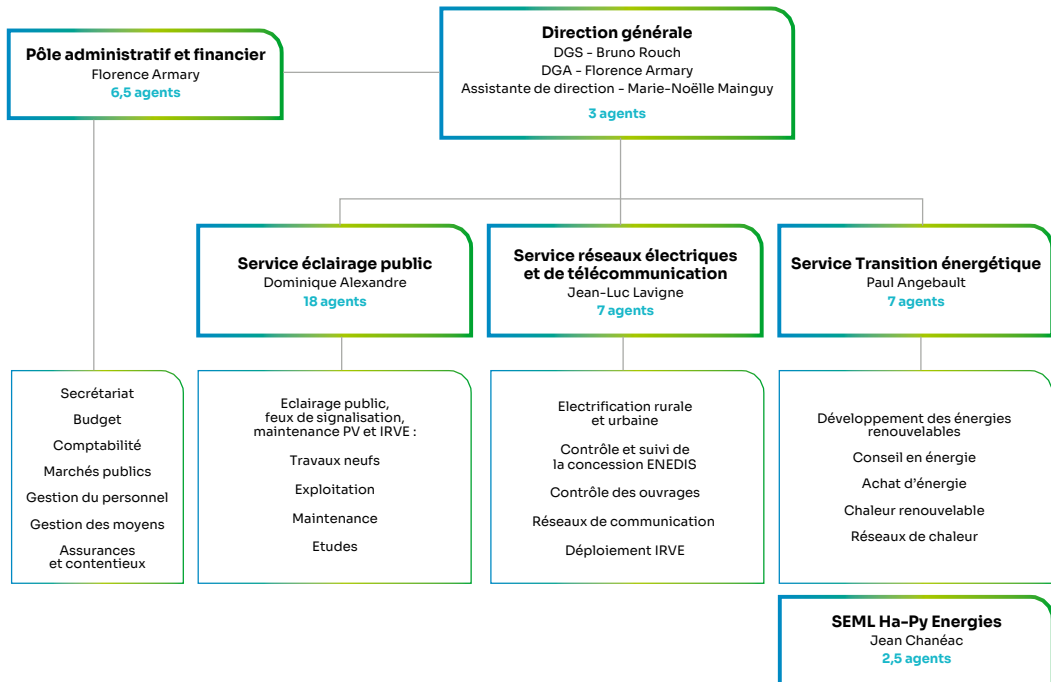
Direction générale
DGS - Bruno Rouch
DGA - Florence Armary
Assistante de direction - Marie-Noëlle Mainguy
3 agents

Pôle administratif et financier
Florence Armary
6,5 agents

Secrétariat
Budget
Comptabilité
Marchés publics
Gestion du personnel
Gestion des moyens
Assurances et contentieux

Service éclairage public
Dominique Alexandre
18 agents

Eclairage public, feux de signalisation, maintenance PV et IRVE :
Travaux neufs
Exploitation
Maintenance
Etudes

Service réseaux électriques et de télécommunication
Jean-Luc Lavigne
7 agents

Electrification rurale et urbaine
Contrôle et suivi de la concession ENEDIS
Contrôle des ouvrages
Réseaux de communication
Déploiement IRVE

Service Transition énergétique
Paul Angebault
7 agents

Développement des énergies renouvelables
Conseil en énergie
Achat d'énergie
Chaleur renouvelable
Réseaux de chaleur

SEML Ha-Py Energies
Jean Chanéac
2,5 agents